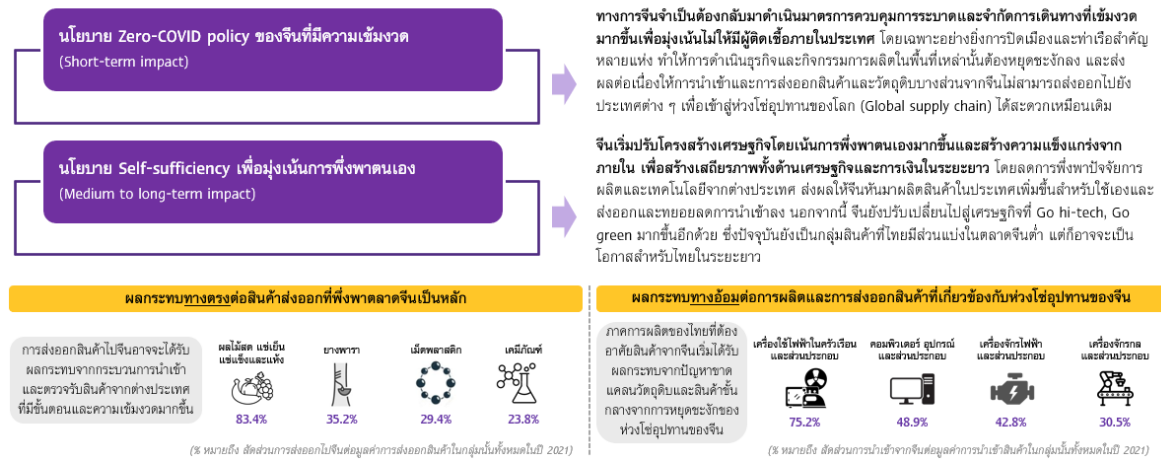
นโยบาย Zero-COVID policy ของจีนที่มีความเข้มงวด
(Short-term impact)

ทางการจีนจำเป็นต้องกลับมาดำเนินมาตรการควบคุมการระบาดและจำกัดการเดินทางที่เข้มงวดมากขึ้นเพื่อมุ่งเน้นไม่ให้มีผู้ติดเชื้อภายในประเทศ โดยเฉพาะอย่างยิ่งการปิดเมืองและท่าเรือสำคัญหลายแห่ง ทำให้การดำเนินธุรกิจและกิจกรรมการผลิตในพื้นที่เหล่านั้นต้องหยุดชะงักลง และส่งผลต่อเนื่องให้การนำเข้าและการส่งออกสินค้าและวัตถุดิบบางส่วนจากจีนไม่สามารถส่งออกไปยังประเทศต่าง ๆ เพื่อเข้าสู่ห่วงโซ่อุปทานของโลก (Global supply chain) ได้สะดวกเหมือนเดิม

นโยบาย Self-sufficiency เพื่อมุ่งเน้นการพึ่งพาตนเอง
(Medium to long-term impact)

จีนเริ่มปรับโครงสร้างเศรษฐกิจโดยเน้นการพึ่งพาตนเองมากขึ้นและสร้างความแข็งแกร่งจากภายใน เพื่อสร้างเสถียรภาพทั้งด้านเศรษฐกิจและการเงินในระยะยาว โดยลดการพึ่งพาปัจจัยการผลิตและเทคโนโลยีจากต่างประเทศ ส่งผลให้จีนหันมาผลิตสินค้าในประเทศเพิ่มขึ้นสำหรับใช้เองและส่งออกและทยอยลดการนำเข้าลง นอกจากนี้ จีนยังปรับเปลี่ยนไปสู่เศรษฐกิจที่ Go hi-tech, Go green มากขึ้นอีกด้วย ซึ่งปัจจุบันยังเป็นกลุ่มสินค้าที่ไทยมีส่วนแบ่งในตลาดจีนต่ำ แต่ก็อาจจะเป็นโอกาสสำหรับไทยในระยะยาว

ผลกระทบทางตรงต่อสินค้าส่งออกที่พึ่งพาตลาดจีนเป็นหลัก

การส่งออกสินค้าไปจีนอาจจะได้รับผลกระทบจากกระบวนการนำเข้าและตรวจรับสินค้าจากต่างประเทศที่มีขั้นตอนและความเข้มงวดมากขึ้น

ผลไม้สด แช่เย็น แช่แข็งและแห้ง
83.4%

ยางพารา
35.2%

เม็ดพลาสติก
29.4%

เคมีภัณฑ์
23.8%

(% หมายถึง สัดส่วนการส่งออกไปจีนต่อมูลค่าการส่งออกสินค้าในกลุ่มนั้นทั้งหมดในปี 2021)

ผลกระทบทางอ้อมต่อการผลิตและการส่งออกสินค้าที่เกี่ยวข้องกับห่วงโซ่อุปทานของจีน

ภาคการผลิตของไทยที่ต้องอาศัยสินค้าจากจีนเริ่มได้รับผลกระทบจากปัญหาขาดแคลนวัตถุดิบและสินค้าขั้นกลางจากการหยุดชะงักของห่วงโซ่อุปทานของจีน

เครื่องใช้ไฟฟ้าในครัวเรือนและส่วนประกอบ
75.2%

คอมพิวเตอร์ อุปกรณ์และส่วนประกอบ
48.9%

เครื่องจักรไฟฟ้าและส่วนประกอบ
42.8%

เครื่องจักรกลและส่วนประกอบ
30.5%

(% หมายถึง สัดส่วนการนำเข้าจากจีนต่อมูลค่าการนำเข้าสินค้าในกลุ่มนั้นทั้งหมดในปี 2021)